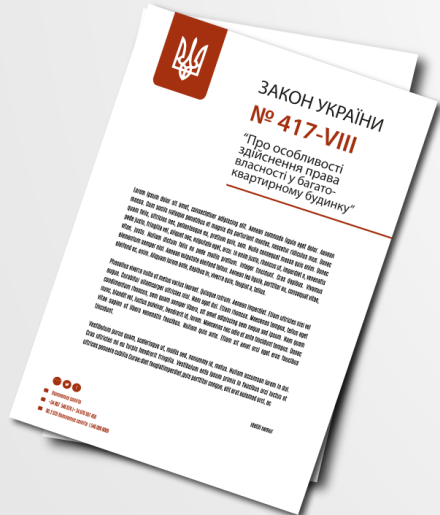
ЗАКОН УКРАЇНИ
№ 417-VIII
"Про особливості здійснення права власності у багатоквартирному будинку"

Lorem ipsum dolor sit amet, consectetuer adipiscing elit. Aenean commodo ligula eget dolor. Aenean massa. Cum sociis natoque penatibus et magnis dis parturient montes, nascetur ridiculus mus. Donec quam felis, ultricies nec, pellentesque eu, pretium quis, sem. Nulla consequat massa quis enim. Donec pede justo, fringilla vel, aliquet nec, vulputate eget, arcu. In enim justo, rhoncus ut, imperdiet a, venenatis vitae, justo. Nullam dictum felis eu pede mollis pretium. Integer tincidunt. Cras dapibus. Vivamus elementum semper nisi. Aenean vulputate eleifend tellus. Aenean leo ligula, porttitor eu, consequat vitae, eleifend ac, enim. Aliquam lorem ante, dapibus in, viverra quis, feugiat a, tellus.

Phasellus viverra nulla ut metus varius laoreet. Quisque rutrum. Aenean imperdiet. Etiam ultricies nisi vel augue. Curabitur ullamcorper ultricies nisi. Nam eget dui. Etiam rhoncus. Maecenas tempus, tellus eget condimentum rhoncus, sem quam semper libero, sit amet adipiscing sem neque sed ipsum. Nam quam nunc, blandit vel, luctus pulvinar, hendrerit id, lorem. Maecenas nec odio et ante tincidunt tempus. Donec vitae sapien ut libero venenatis faucibus. Nullam quis ante. Etiam sit amet orci eget eros faucibus tincidunt.

Vestibulum purus quam, scelerisque ut, mollis sed, nonummy id, metus. Nullam accumsan lorem in dui. Cras ultricies mi eu turpis hendrerit fringilla. Vestibulum ante ipsum primis in faucibus orci luctus et ultrices posuere cubilia Curae; In ac dui quis mi consectetuer lacinia. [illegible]

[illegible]

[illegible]
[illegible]
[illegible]